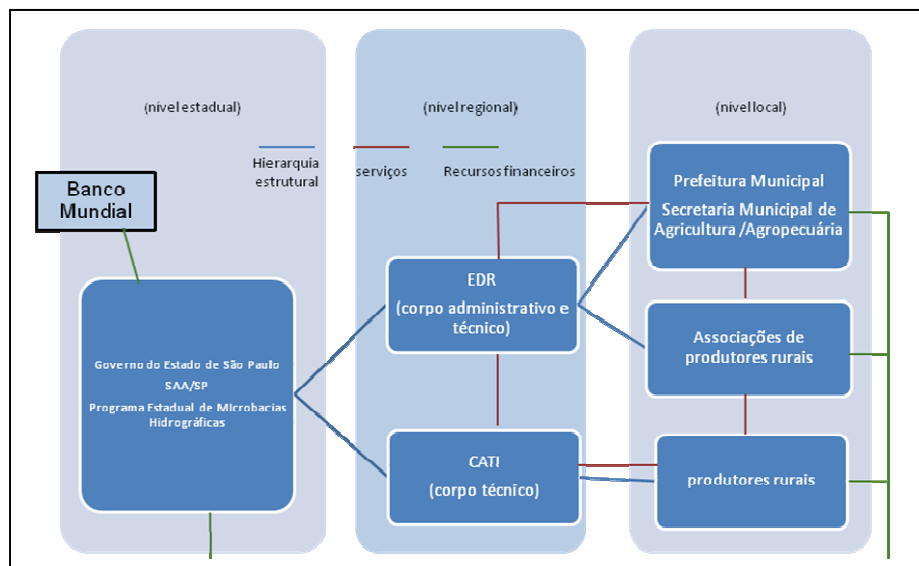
(nível estadual)

(nível regional)

(nível local)

Hierarquia estrutural

serviços

Recursos financeiros

Banco Mundial

Governo do Estado de São Paulo

SAA/SP

Programa Estadual de Microbacias Hidrográficas

EDR

(corpo administrativo e técnico)

CATI

(corpo técnico)

Prefeitura Municipal

Secretaria Municipal de Agricultura /Agropecuária

Associações de produtores rurais

produtores rurais